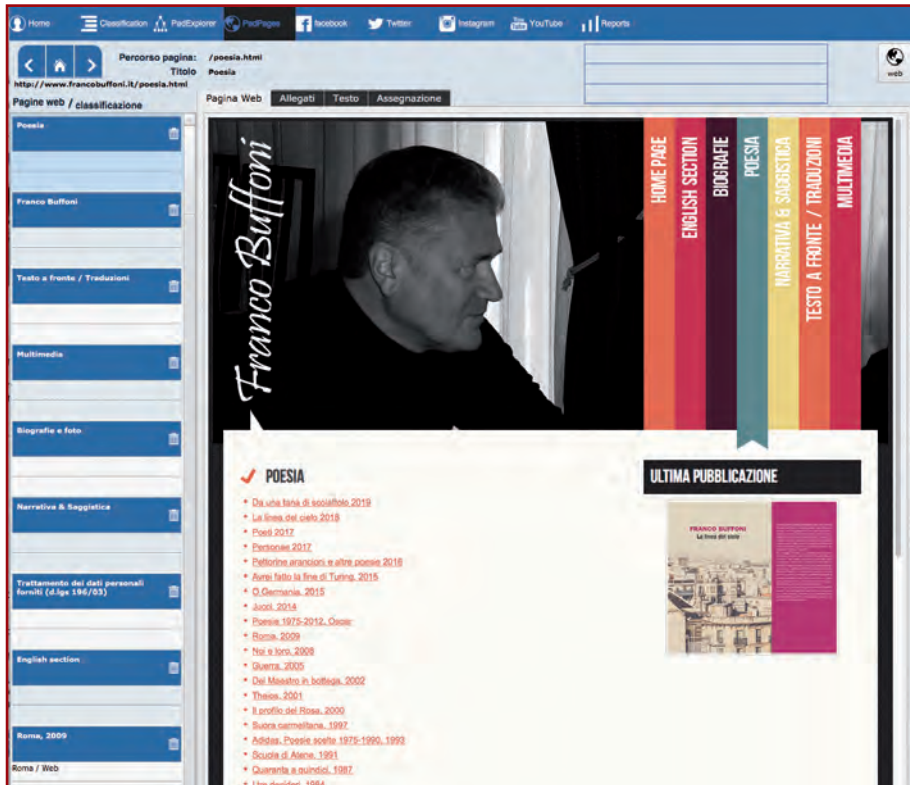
Home Classification PadExplorer PadPages facebook Twitter Instagram YouTube Reports

Percorso pagina: /poesia.html
Titolo Poesia
http://www.francobuffoni.it/poesia.html

web

Pagine web / classificazione

Pagina Web Allegati Testo Assegnazione

Poesia

Franco Buffoni

Testo a fronte / Traduzioni

Multimedia

Biografie e foto

Narrativa & Saggistica

Trattamento dei dati personali forniti (d.lgs 196/03)

English section

Roma, 2009
Roma / Web

Franco Buffoni

HOME PAGE
ENGLISH SECTION
BIOGRAFIE
POESIA
NARRATIVA & SAGGISTICA
TESTO A FRONTE / TRADUZIONI
MULTIMEDIA

POESIA

Da una tana di scoiattolo 2019
La linea del cielo 2018
Poeti 2017
Personae 2017
Pettorine arancioni e altre poesie 2016
Avrei fatto la fine di Turing, 2015
O Germania, 2015
Jucci, 2014
Poesie 1975-2012, Oscar
Roma, 2009
Noi e loro, 2008
Guerra, 2005
Del Maestro in bottega, 2002
Theios, 2001
Il profilo del Rosa, 2000
Suora carmelitana, 1997
Adidas. Poesie scelte 1975-1990, 1993
Scuola di Atene, 1991
Quaranta a quindici, 1987
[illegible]

ULTIMA PUBBLICAZIONE

FRANCO BUFFONI
La linea del cielo